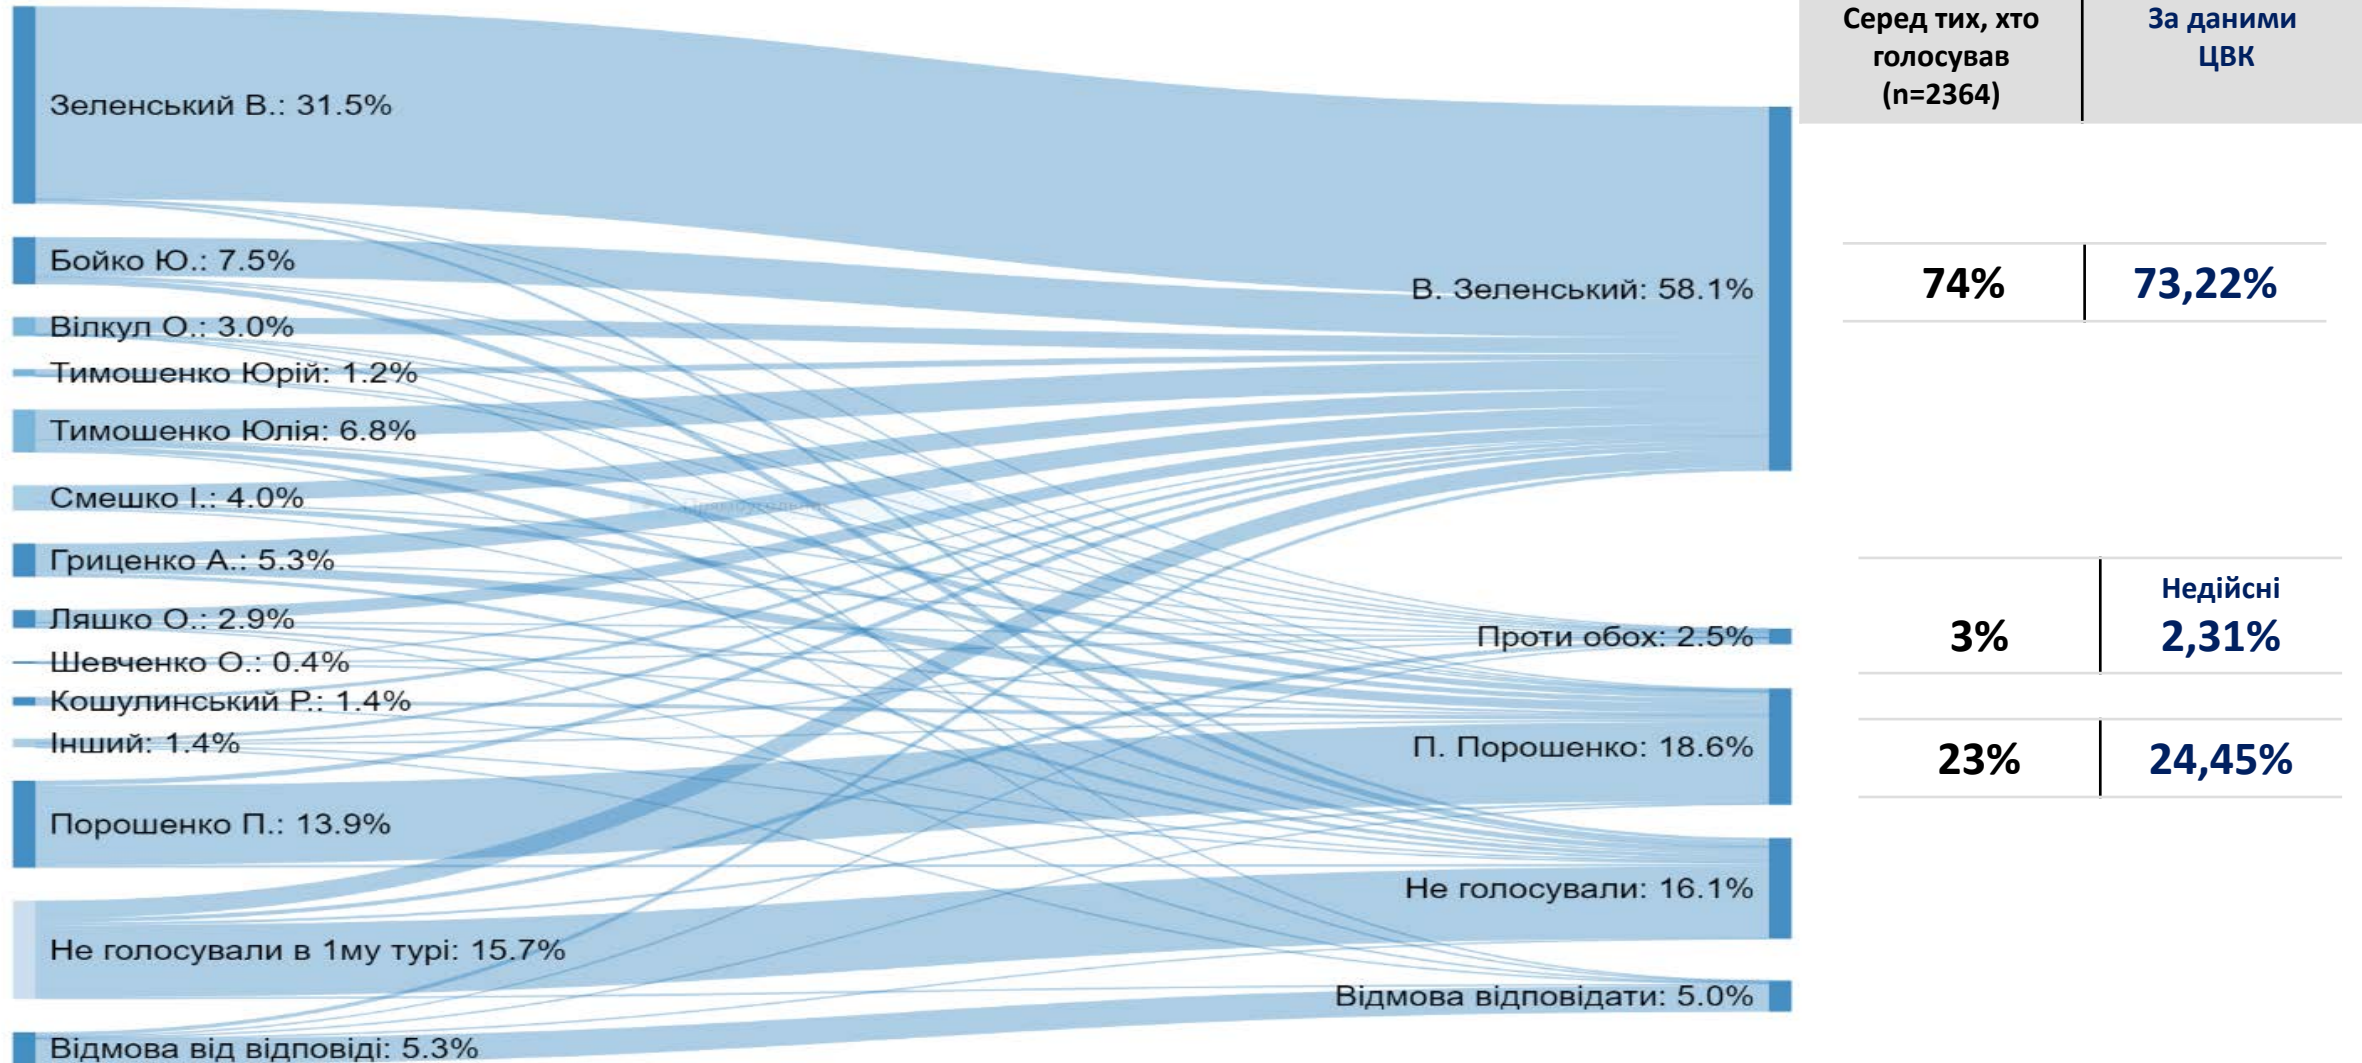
Зеленський В.: 31.5%

Бойко Ю.: 7.5%

Вілкул О.: 3.0%

Тимошенко Юрій: 1.2%

Тимошенко Юлія: 6.8%

Смешко І.: 4.0%

Гриценко А.: 5.3%

Ляшко О.: 2.9%

Шевченко О.: 0.4%

Кошулинський Р.: 1.4%

Інший: 1.4%

Порошенко П.: 13.9%

Не голосували в 1му турі: 15.7%

Відмова від відповіді: 5.3%

В. Зеленський: 58.1%

Проти обох: 2.5%

П. Порошенко: 18.6%

Не голосували: 16.1%

Відмова відповідати: 5.0%

| Серед тих, хто голосував (n=2364) | За даними ЦВК |
|---|---|
| 74% | 73,22% |
| 3% | Недійсні 2,31% |
| 23% | 24,45% |